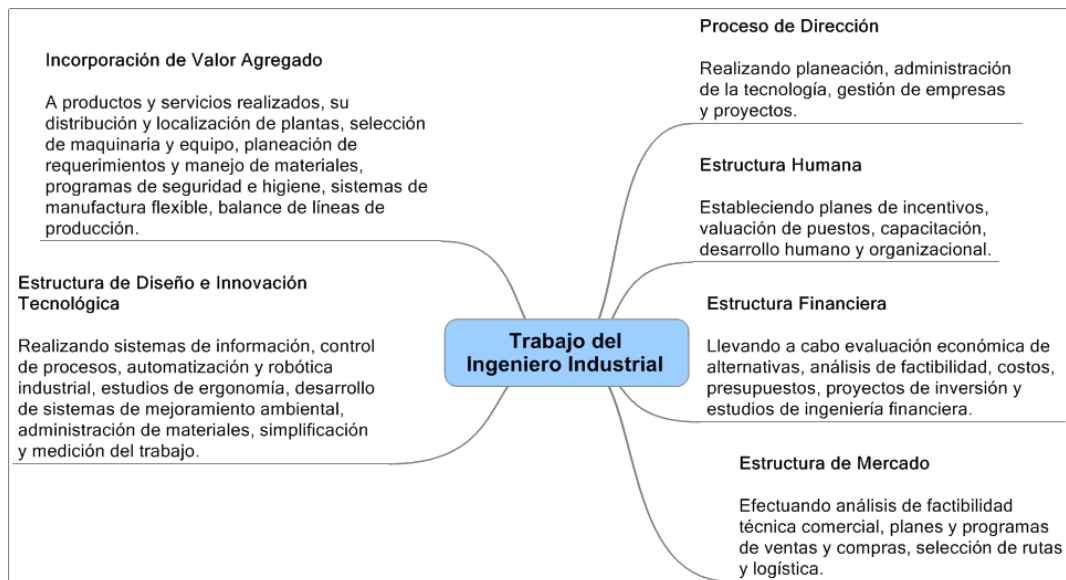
Incorporación de Valor Agregado

A productos y servicios realizados, su distribución y localización de plantas, selección de maquinaria y equipo, planeación de requerimientos y manejo de materiales, programas de seguridad e higiene, sistemas de manufactura flexible, balance de líneas de producción.

Estructura de Diseño e Innovación Tecnológica

Realizando sistemas de información, control de procesos, automatización y robótica industrial, estudios de ergonomía, desarrollo de sistemas de mejoramiento ambiental, administración de materiales, simplificación y medición del trabajo.

Trabajo del Ingeniero Industrial

Proceso de Dirección

Realizando planeación, administración de la tecnología, gestión de empresas y proyectos.

Estructura Humana

Estableciendo planes de incentivos, valuación de puestos, capacitación, desarrollo humano y organizacional.

Estructura Financiera

Llevando a cabo evaluación económica de alternativas, análisis de factibilidad, costos, presupuestos, proyectos de inversión y estudios de ingeniería financiera.

Estructura de Mercado

Efectuando análisis de factibilidad técnica comercial, planes y programas de ventas y compras, selección de rutas y logística.